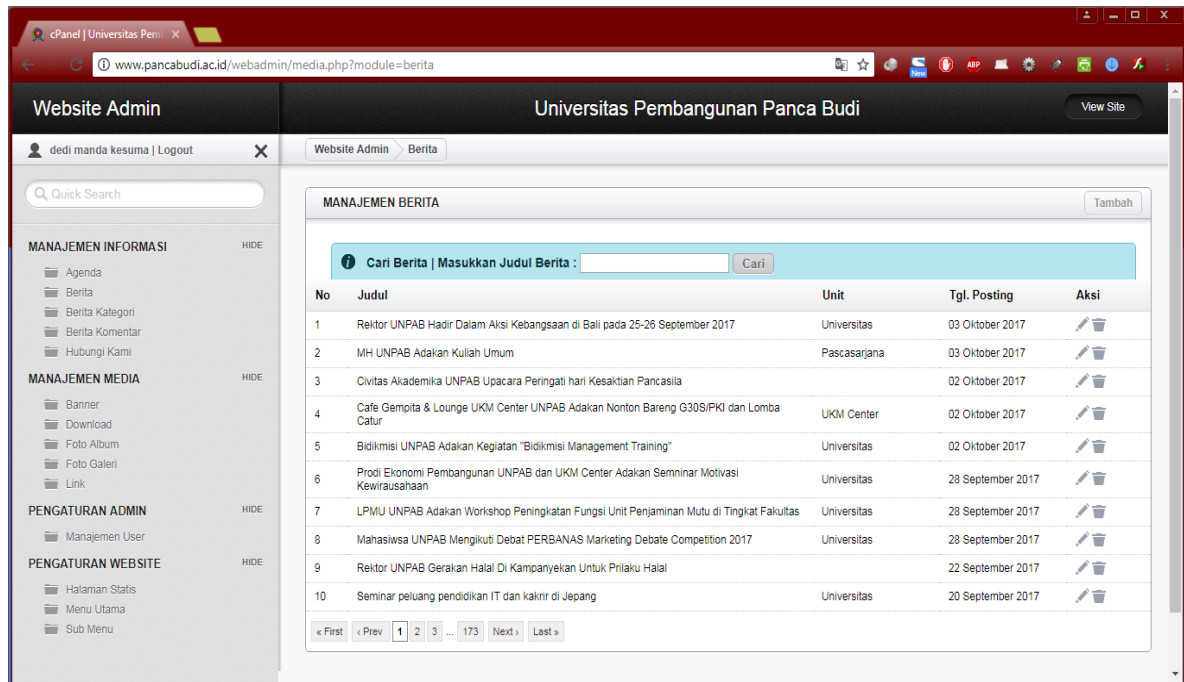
cPanel | Universitas Pem ×

www.pancabudi.ac.id/webadmin/media.php?module=berita

Website Admin

Universitas Pembangunan Panca Budi

View Site

dedi manda kesuma | Logout

Website Admin Berita

Quick Search

MANAJEMEN INFORMASI HIDE
Agenda
Berita
Berita Kategori
Berita Komentar
Hubungi Kami

MANAJEMEN MEDIA HIDE
Banner
Download
Foto Album
Foto Galeri
Link

PENGATURAN ADMIN HIDE
Manajemen User

PENGATURAN WEBSITE HIDE
Halaman Statis
Menu Utama
Sub Menu

MANAJEMEN BERITA

Tambah

Cari Berita | Masukkan Judul Berita : Cari

| No | Judul | Unit | Tgl. Posting | Aksi |
|---|---|---|---|---|
| 1 | Rektor UNPAB Hadir Dalam Aksi Kebangsaan di Bali pada 25-26 September 2017 | Universitas | 03 Oktober 2017 | |
| 2 | MH UNPAB Adakan Kuliah Umum | Pascasarjana | 03 Oktober 2017 | |
| 3 | Civitas Akademika UNPAB Upacara Peringati hari Kesaktian Pancasila | | 02 Oktober 2017 | |
| 4 | Cafe Gempita & Lounge UKM Center UNPAB Adakan Nonton Bareng G30S/PKI dan Lomba Catur | UKM Center | 02 Oktober 2017 | |
| 5 | Bidikmisi UNPAB Adakan Kegiatan "Bidikmisi Management Training" | Universitas | 02 Oktober 2017 | |
| 6 | Prodi Ekonomi Pembangunan UNPAB dan UKM Center Adakan Semninar Motivasi Kewirausahaan | Universitas | 28 September 2017 | |
| 7 | LPMU UNPAB Adakan Workshop Peningkatan Fungsi Unit Penjaminan Mutu di Tingkat Fakultas | Universitas | 28 September 2017 | |
| 8 | Mahasiswa UNPAB Mengikuti Debat PERBANAS Marketing Debate Competition 2017 | Universitas | 28 September 2017 | |
| 9 | Rektor UNPAB Gerakan Halal Di Kampanyekan Untuk Prilaku Halal | | 22 September 2017 | |
| 10 | Seminar peluang pendidikan IT dan kakrir di Jepang | Universitas | 20 September 2017 | |

« First ‹ Prev 1 2 3 ... 173 Next › Last »